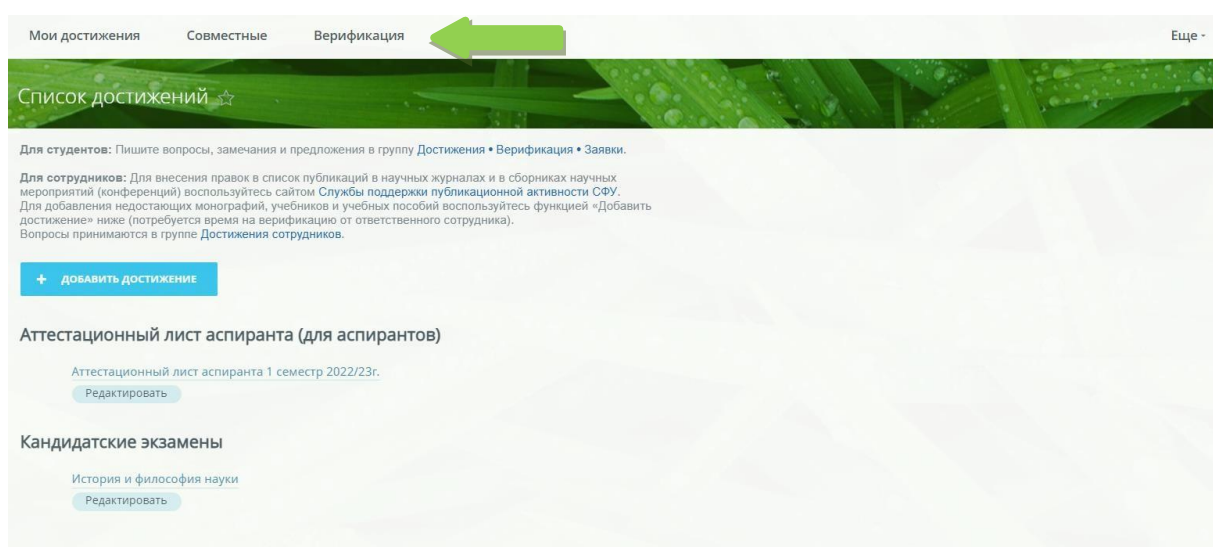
Мои достижения Совместные Верификация Еще

Список достижений

**Для студентов:** Пишите вопросы, замечания и предложения в группу Достижения • Верификация • Заявки.

**Для сотрудников:** Для внесения правок в список публикаций в научных журналах и в сборниках научных мероприятий (конференций) воспользуйтесь сайтом Службы поддержки публикационной активности СФУ. Для добавления недостающих монографий, учебников и учебных пособий воспользуйтесь функцией «Добавить достижение» ниже (потребуется время на верификацию от ответственного сотрудника). Вопросы принимаются в группе Достижения сотрудников.

+ ДОБАВИТЬ ДОСТИЖЕНИЕ

Аттестационный лист аспиранта (для аспирантов)

Аттестационный лист аспиранта 1 семестр 2022/23г.
Редактировать

Кандидатские экзамены

История и философия науки
Редактировать